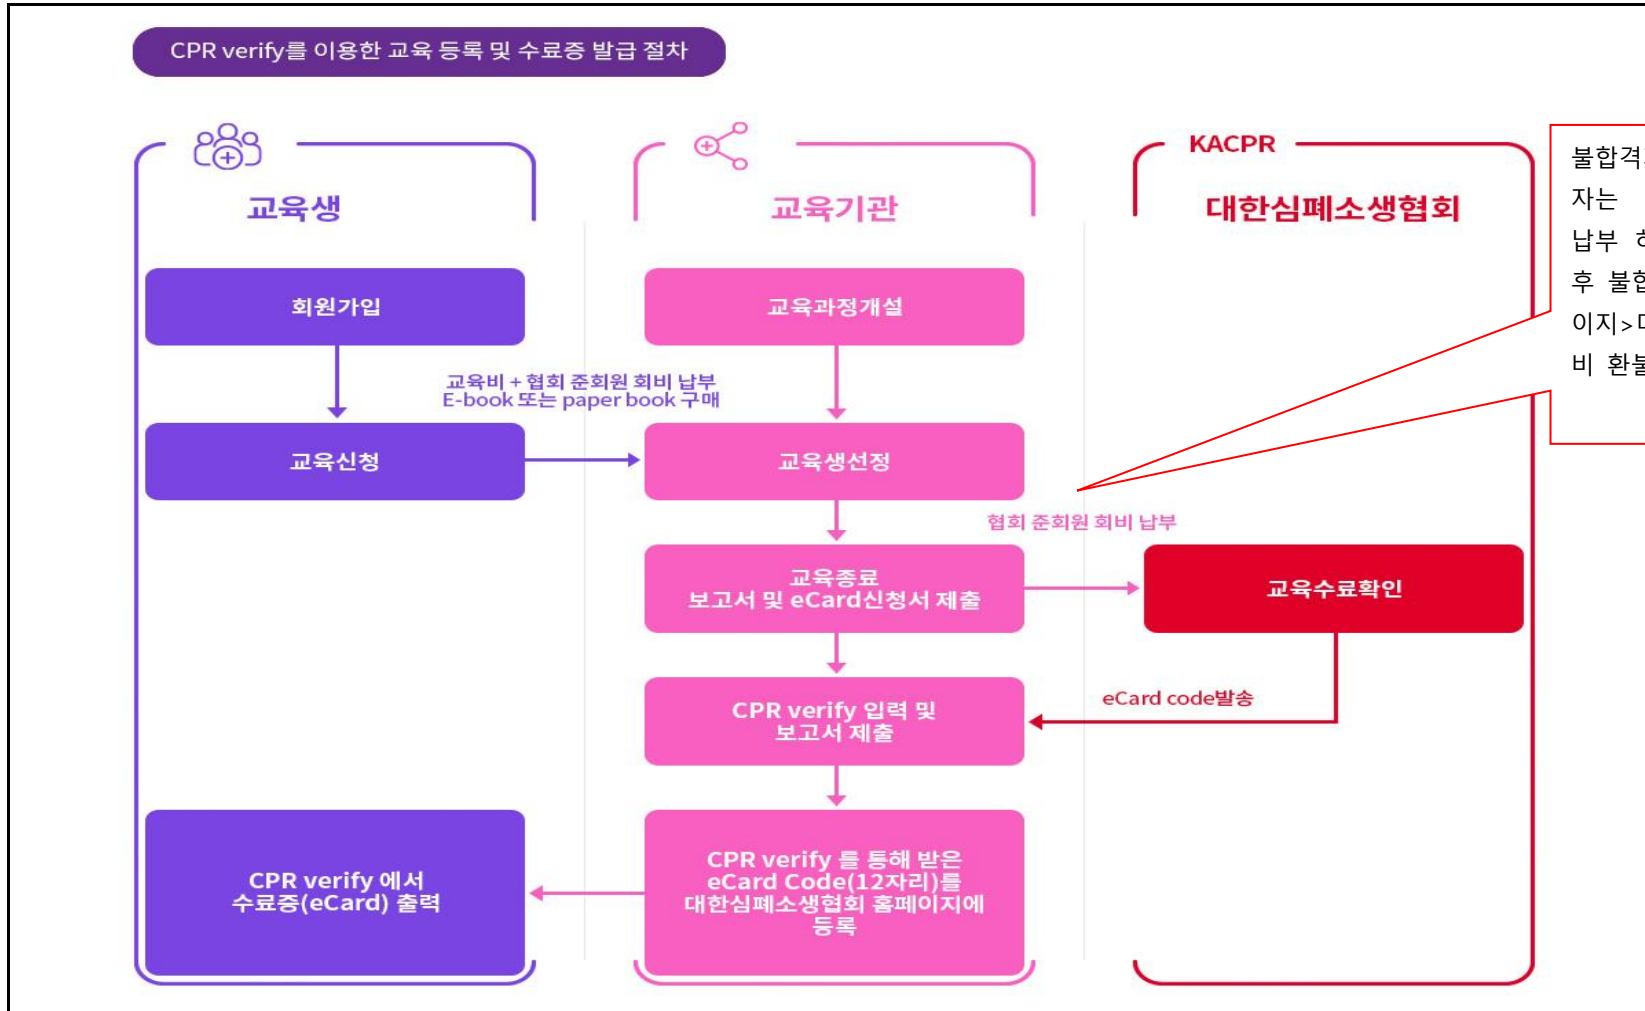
CPR verify를 이용한 교육 등록 및 수료증 발급 절차

교육생

교육기관

KACPR

대한심폐소생협회

회원가입

교육과정개설

교육비 + 협회 준회원 회비 납부
E-book 또는 paper book 구매

교육신청

교육생선정

협회 준회원 회비 납부

교육종료
보고서 및 eCard신청서 제출

교육수료확인

eCard code발송

CPR verify 입력 및
보고서 제출

CPR verify 에서
수료증(eCard) 출력

CPR verify 를 통해 받은
eCard Code(12자리)를
대한심폐소생협회 홈페이지에
등록

불합격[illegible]
자는 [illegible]
납부 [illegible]
후 불합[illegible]
이지>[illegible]
비 환불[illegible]